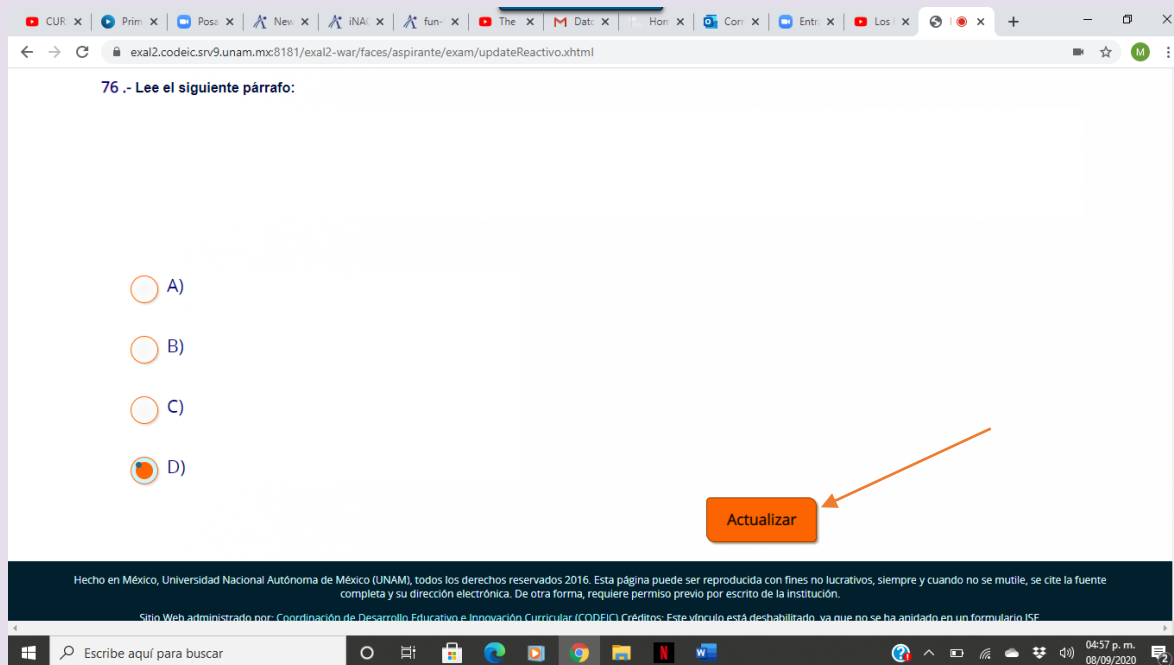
CUR | Prim | Posa | New | iNAC | fun | The | Date | Hom | Corr | Entr | Los |

exal2.codeic.srv9.unam.mx:8181/exal2-war/faces/aspirante/exam/updateReactivo.xhtml

M

76 .- Lee el siguiente párrafo:

A)

B)

C)

D)

Actualizar

Hecho en México, Universidad Nacional Autónoma de México (UNAM), todos los derechos reservados 2016. Esta página puede ser reproducida con fines no lucrativos, siempre y cuando no se mutile, se cite la fuente completa y su dirección electrónica. De otra forma, requiere permiso previo por escrito de la institución.

Sitio Web administrado por: Coordinación de Desarrollo Educativo e Innovación Curricular (CODEIC) Créditos: Este vínculo está deshabilitado, ya que no se ha anidado en un formulario JSF

Escribe aquí para buscar

04:57 p. m.
08/09/2020